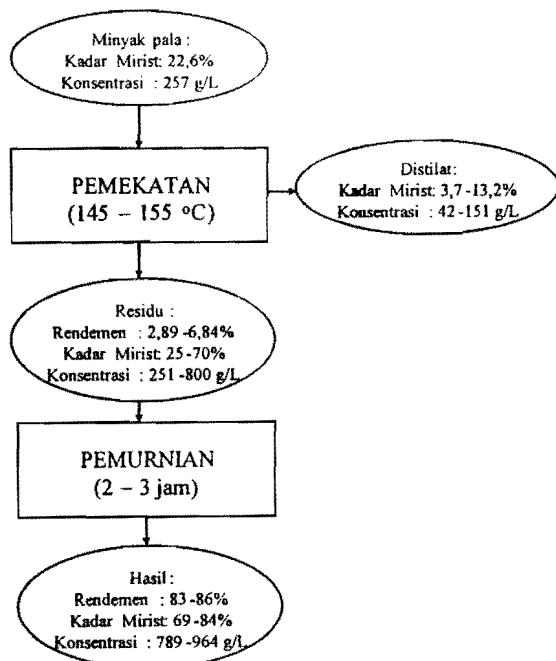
Minyak pala :
Kadar Mirist: 22,6%
Konsentrasi : 257 g/L

PEMEKATAN
(145 – 155 °C)

Distilat:
Kadar Mirist: 3,7-13,2%
Konsentrasi : 42-151 g/L

Residu :
Rendemen : 2,89 -6,84%
Kadar Mirist: 25-70%
Konsentrasi : 251-800 g/L

PEMURNIAN
(2 – 3 jam)

Hasil :
Rendemen : 83-86%
Kadar Mirist: 69-84%
Konsentrasi : 789-964 g/L